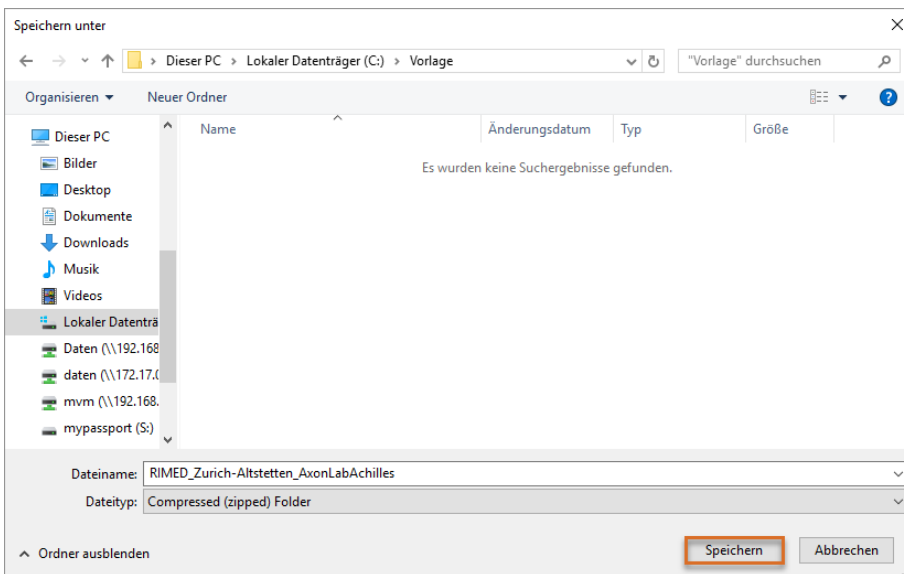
Speichern unter

Dieser PC › Lokaler Datenträger (C:) › Vorlage

"Vorlage" durchsuchen

Organisieren ▾ Neuer Ordner

Dieser PC
Bilder
Desktop
Dokumente
Downloads
Musik
Videos
Lokaler Datenträ
Daten (\\192.168
daten (\\172.17.(
mvm (\\192.168.
mypassport (S:)

| Name | Änderungsdatum | Typ | Größe |
|---|---|---|---|

Es wurden keine Suchergebnisse gefunden.

Dateiname: RIMED_Zurich-Altstetten_AxonLabAchilles
Dateityp: Compressed (zipped) Folder

Ordner ausblenden

Speichern Abbrechen